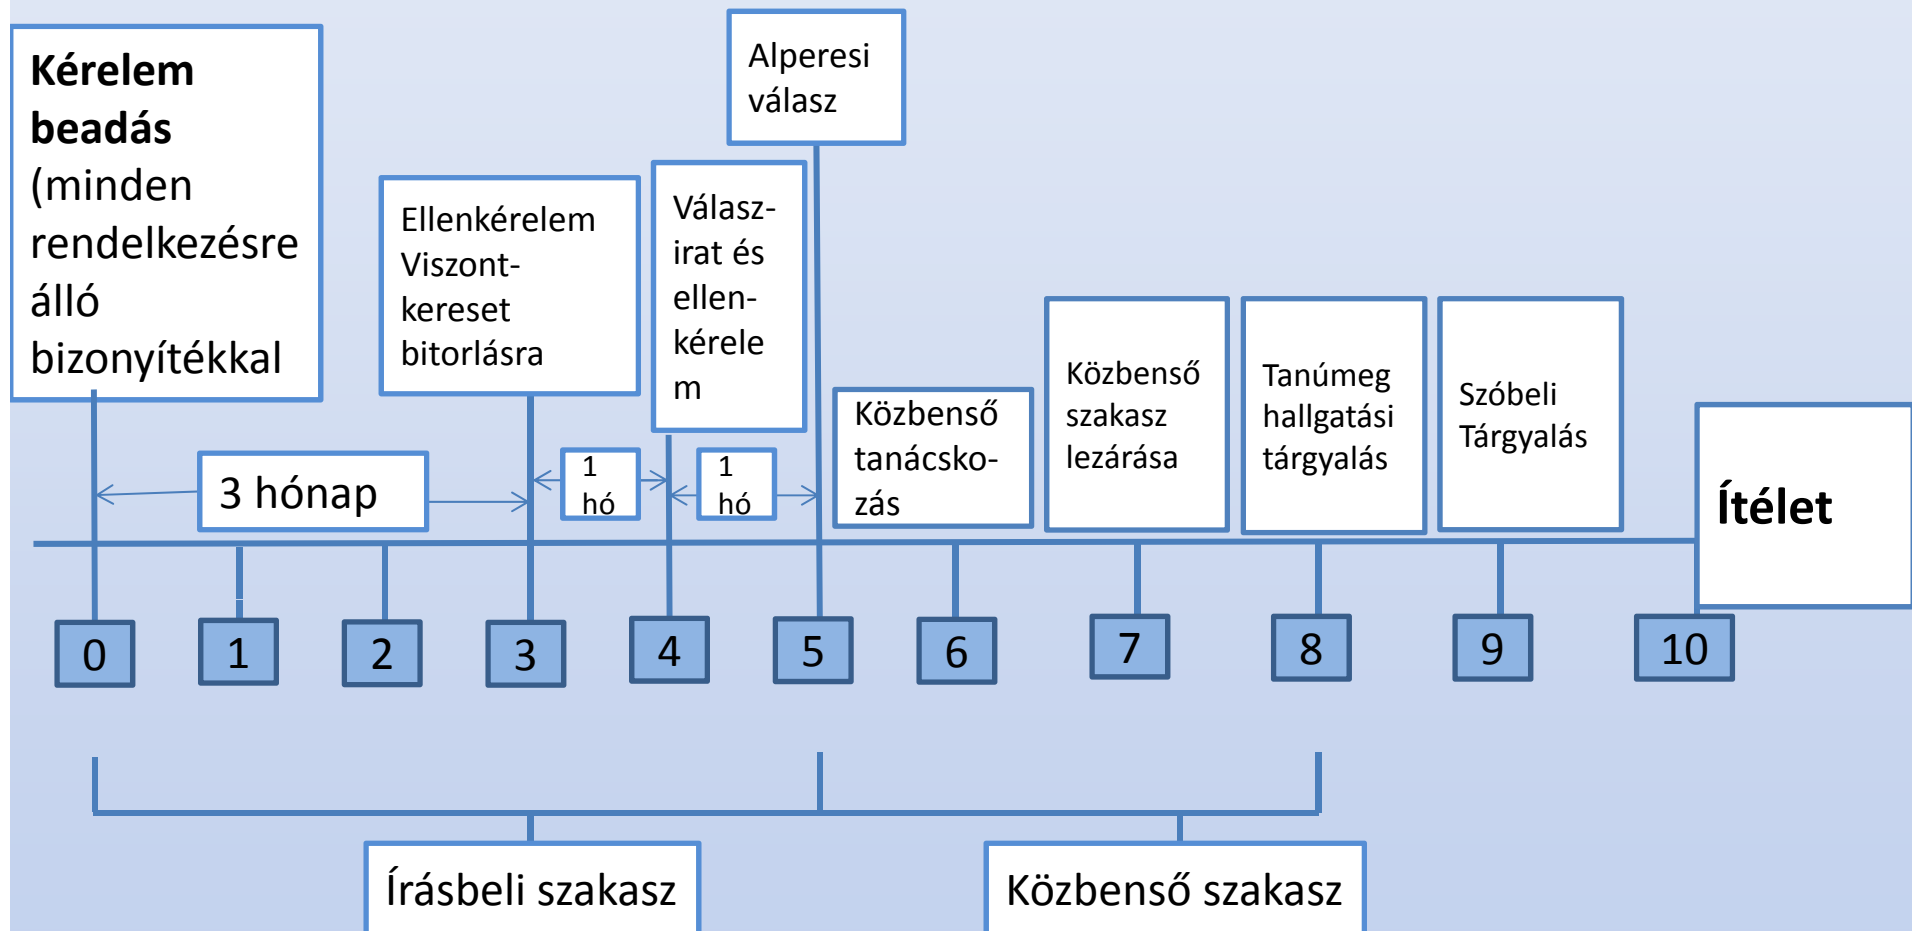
**Kérelem beadás** (minden rendelkezésre álló bizonyítékkal

Ellenkérelem Viszont-kereset bitorlásra

Válasz-irat és ellen-kérelem

Alperesi válasz

3 hónap

1 hó

1 hó

Közbenső tanácsko-zás

Közbenső szakasz lezárása

Tanúmeg hallgatási tárgyalás

Szóbeli Tárgyalás

**Ítélet**

0 1 2 3 4 5 6 7 8 9 10

Írásbeli szakasz

Közbenső szakasz